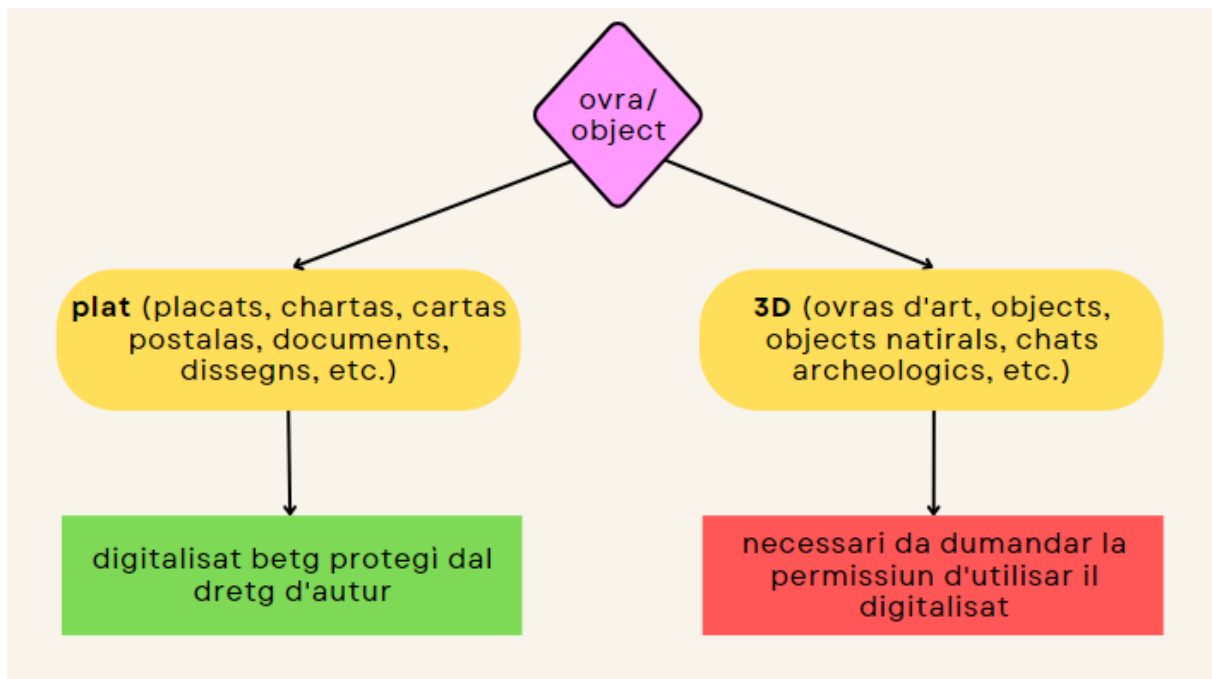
ovra/
object

plat (placats, chartas, cartas postalas, documents, dissegns, etc.)

3D (ovras d'art, objects, objects natirals, chats archeologics, etc.)

digitalisat betg protegì dal dretg d'autur

necessari da dumandar la permissiun d'utilisar il digitalisat